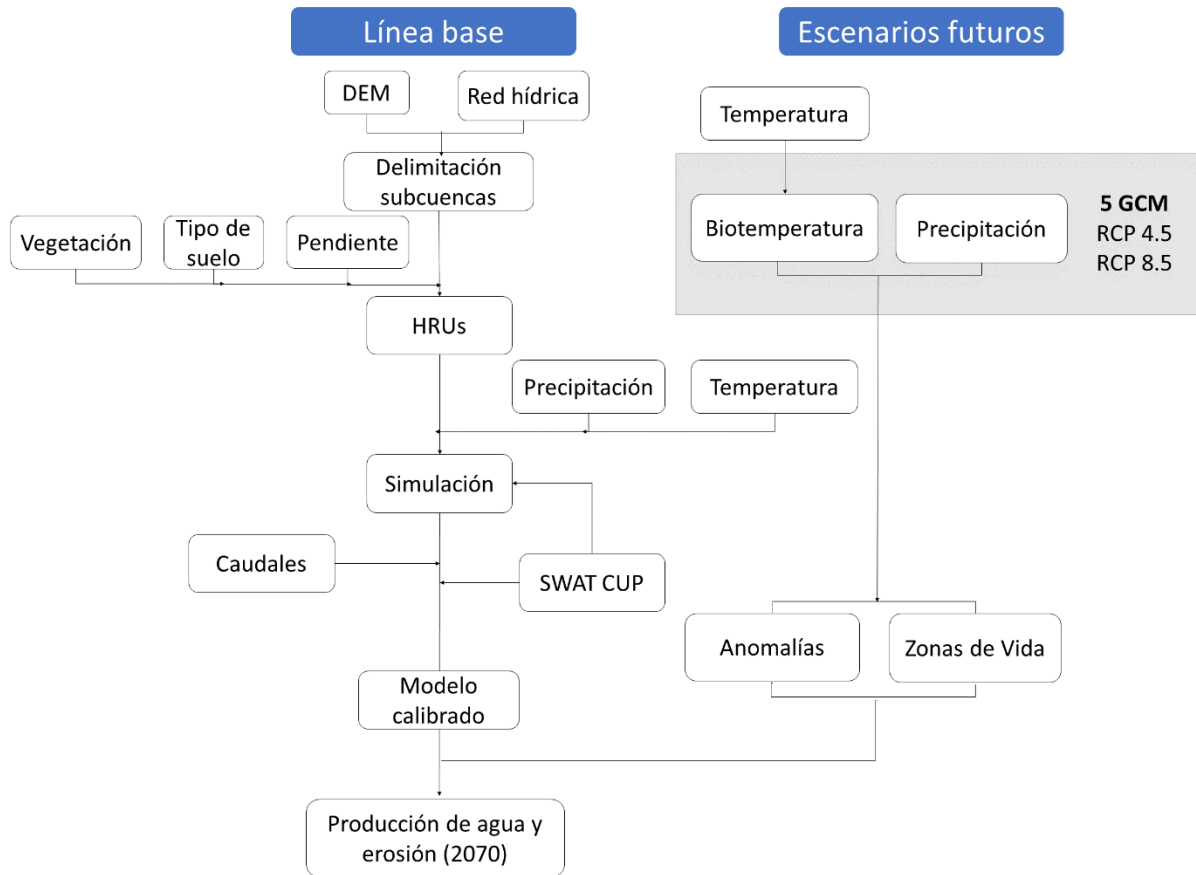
Línea base

Escenarios futuros

DEM

Red hídrica

Delimitación subcuencas

Vegetación

Tipo de suelo

Pendiente

HRUs

Precipitación

Temperatura

Simulación

Caudales

SWAT CUP

Modelo calibrado

Producción de agua y erosión (2070)

Temperatura

Biotemperatura

Precipitación

**5 GCM**
RCP 4.5
RCP 8.5

Anomalías

Zonas de Vida